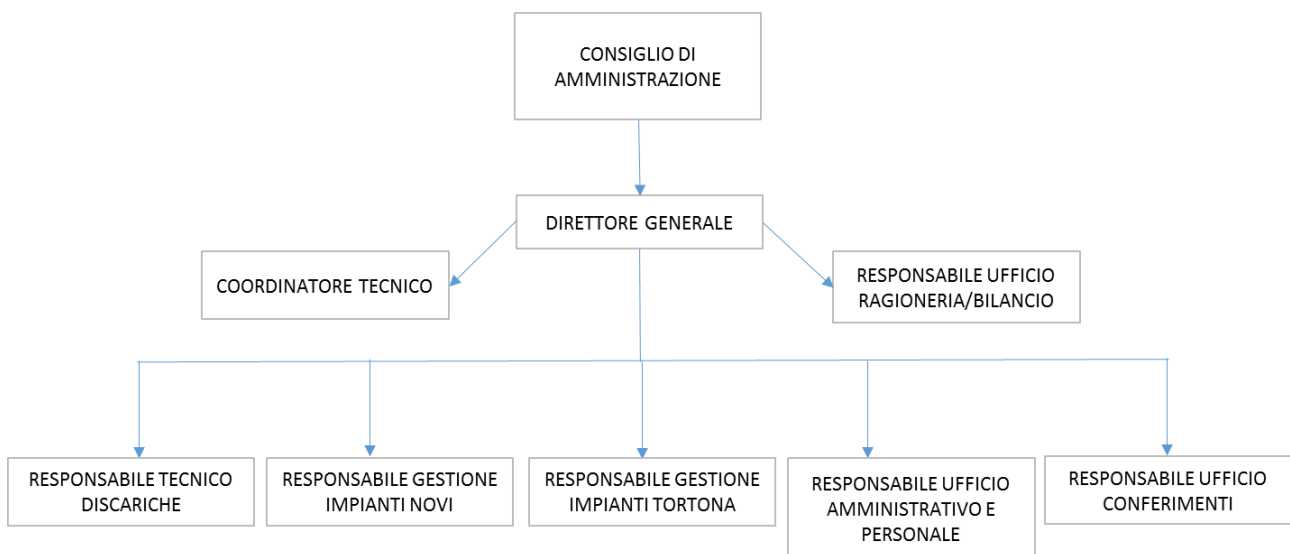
CONSIGLIO DI AMMINISTRAZIONE

DIRETTORE GENERALE

COORDINATORE TECNICO

RESPONSABILE UFFICIO RAGIONERIA/BILANCIO

RESPONSABILE TECNICO DISCARICHE

RESPONSABILE GESTIONE IMPIANTI NOVI

RESPONSABILE GESTIONE IMPIANTI TORTONA

RESPONSABILE UFFICIO AMMINISTRATIVO E PERSONALE

RESPONSABILE UFFICIO CONFERIMENTI